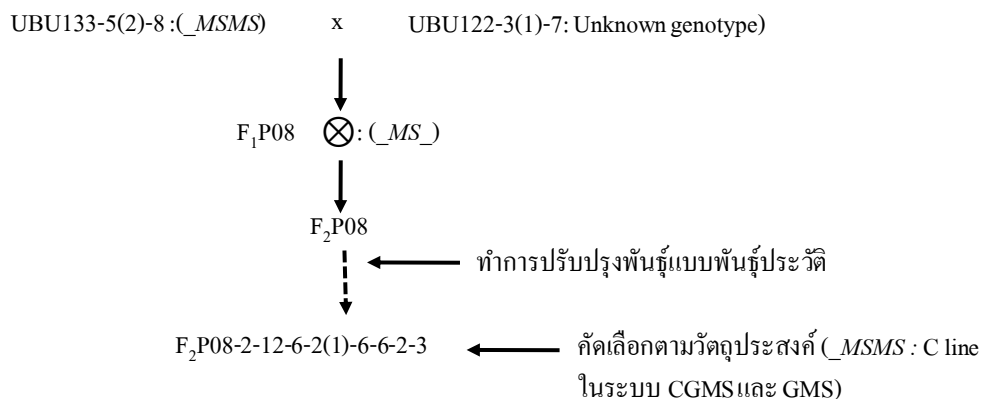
UBU133-5(2)-8 :(_MSMS) x UBU122-3(1)-7: Unknown genotype)

$F_1$P08 $\otimes$: (_MS_)

$F_2$P08

ทำการปรับปรุงพันธุ์แบบพันธุ์ประวัติ

$F_2$P08-2-12-6-2(1)-6-6-2-3

คัดเลือกตามวัตถุประสงค์ (_MSMS : C line ในระบบ CGMS และ GMS)